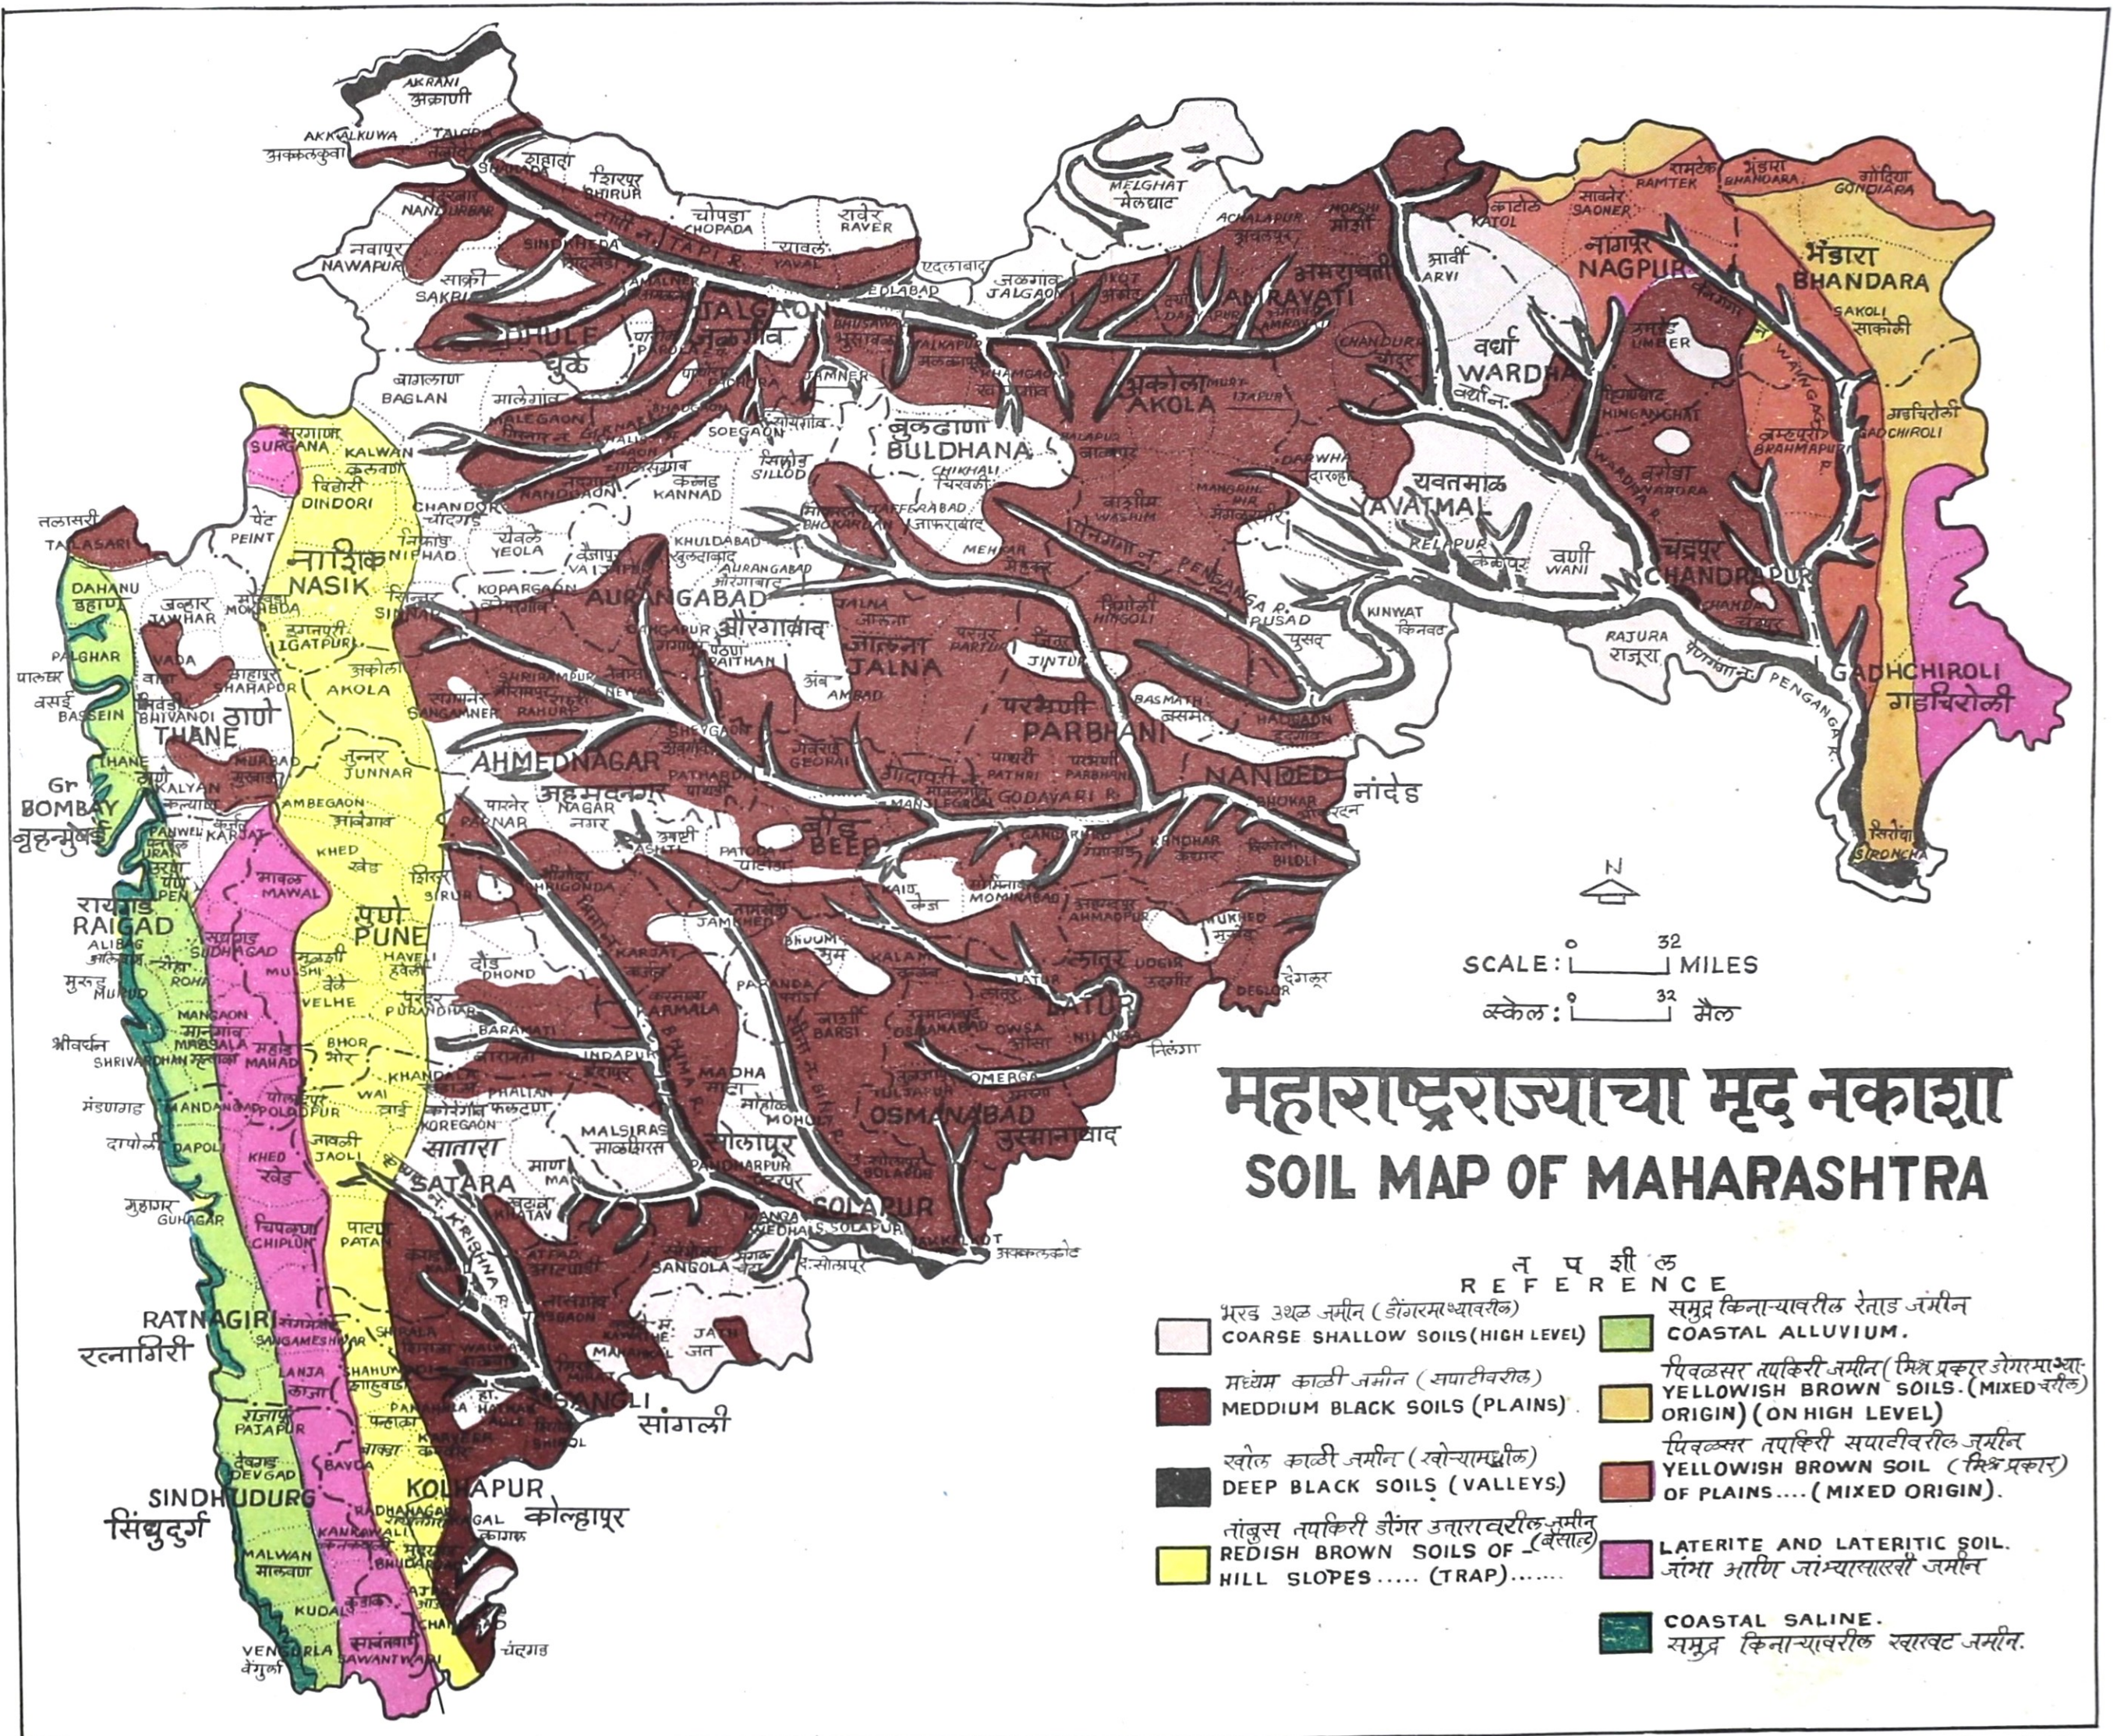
महाराष्ट्रराज्याचा मृद नकाशा
SOIL MAP OF MAHARASHTRA

SCALE: 0 32 MILES
स्केल: 0 32 मैल

N

त प शी ल
REFERENCE

भरड उथळ जमीन (डोंगरमाथ्यावरील)
COARSE SHALLOW SOILS (HIGH LEVEL)

मध्यम काळी जमीन (सपाटीवरील)
MEDDIUM BLACK SOILS (PLAINS)

खोल काळी जमीन (खोऱ्यामधील)
DEEP BLACK SOILS (VALLEYS)

तांबुस तपकिरी डोंगर उताराववरील जमीन (बेसाल्ट)
REDISH BROWN SOILS OF HILL SLOPES ..... (TRAP).......

समुद्र किनाऱ्यावरील रेताड जमीन
COASTAL ALLUVIUM.

पिवळसर तपकिरी जमीन (मिश्र प्रकार डोंगरमाथ्यावरील)
YELLOWISH BROWN SOILS. (MIXED ORIGIN) (ON HIGH LEVEL)

पिवळसर तपकिरी सपाटीवरील जमीन (मिश्र प्रकार)
YELLOWISH BROWN SOIL OF PLAINS.... (MIXED ORIGIN).

LATERITE AND LATERITIC SOIL.
जांभा आणि जांभ्यासारखी जमीन

COASTAL SALINE.
समुद्र किनाऱ्यावरील खारवट जमीन.

AKRANI अक्राणी
AKKALKUWA अक्कलकुवा
TALODA
SHAHADA शहादा
SHIRPUR शिरपूर
NANDURBAR नंदुरबार
CHOPADA चोपडा
RAVER रावेर
YAVAL यावल
NAWAPUR नवापूर
SAKRI साक्री
SINDKHEDA
TAPI R.
DHULE धुळे
JALGAON जळगांव
EDLABAD एदलाबाद
JALGAON जळगाव
MELGHAT मेलघाट
ACHALAPUR अचलपूर
MORSHI मोर्शी
AMRAVATI अमरावती
ARVI आर्वी
KATOL काटोल
SAONER सावनेर
RAMTEK रामटेक
BHANDARA भंडारा
GONDIA गोंदिया
NAGPUR नागपूर
BHANDARA भंडारा
SAKOLI साकोली
UMRER उमरेड
WARDHA वर्धा
HINGANGHAT हिंगणघाट
BRAHMAPURI ब्रम्हपुरी
GADCHIROLI गडचिरोली
WARORA वरोरा
CHANDRAPUR चंद्रपूर
GADHCHIROLI गडचिरोली
SIRONCHA सिरोंचा
WAINGANGA R.
AKOLA अकोला
BULDHANA बुलढाणा
CHIKHALI चिखली
WASHIM वाशीम
YAVATMAL यवतमाळ
KELAPUR केळापूर
WANI वणी
PUSAD पुसद
KINWAT किनवट
RAJURA राजूरा
PENGANGA R.
BAGLAN बागलाण
MALEGAON मालेगाव
KALWAN कळवण
SURGANA सुरगाणा
DINDORI दिंडोरी
PEINT पेठ
CHANDOR चांदवड
NIPHAD निफाड
YEOLA येवले
NASIK नाशिक
KANNAD कन्नड
SILLOD सिल्लोड
SOEGAON
AURANGABAD औरंगाबाद
KHULDABAD खुलदाबाद
BHOKARDAN
JAFFRABAD जाफराबाद
MEHKAR मेहकर
TALASARI तलासरी
DAHANU डहाणू
JAWHAR जव्हार
MOKHADA मोखाडा
IGATPURI इगतपुरी
SINNAR
KOPARGAON कोपरगाव
VAIJAPUR वैजापूर
JALNA जालना
PARTUR
HINGOLI हिंगोली
JINTUR
PALGHAR पालघर
VASAI वसई
BASSEIN
WADA वाडा
BHIWANDI भिवंडी
SHAHAPUR शहापूर
THANE ठाणे
AKOLA अकोले
SANGAMNER संगमनेर
RAHURI राहुरी
SHRIRAMPUR श्रीरामपूर
PAITHAN पैठण
AMBAD अंबड
PARBHANI परभणी
BASMATH बसमत
NANDED नांदेड
Gr BOMBAY बृहन्मुंबई
KALYAN कल्याण
MURBAD मुरबाड
JUNNAR जुन्नर
AHMEDNAGAR अहमदनगर
SHEVGAON शेवगाव
GEORAI गेवराई
PATHARDI पाथर्डी
PATHRI पाथरी
GANGAKHED
GODAVARI R.
KANDHAR कंधार
BHOKAR भोकर
BILOLI बिलोली
MUKHED मुखेड
DEGLUR देगलूर
PANWEL पनवेल
KARJAT कर्जत
AMBEGAON आंबेगाव
KHED खेड
PARNER पारनेर
NAGAR नगर
ASHTI आष्टी
PATODA पाटोदा
BEED बीड
MAJALGAON
KAIJ केज
AMBEJOGAI
AHMADPUR अहमदपूर
UDGIR उदगीर
PEN पेण
RAIGAD रायगड
ALIBAG अलिबाग
SUDHAGAD सुधागड
MAWAL मावळ
PUNE पुणे
SHIRUR शिरूर
HAVELI हवेली
DHOND दौंड
SHRIGONDA श्रीगोंदा
JAMKHED जामखेड
KARJAT कर्जत
BHOOM भूम
KALAM कळंब
LATUR लातूर
NILANGA निलंगा
MURUD मुरुड
ROHA रोहा
MULSHI मुळशी
VELHE वेल्हे
PURANDHAR पुरंदर
BARAMATI बारामती
INDAPUR इंदापूर
PARANDA परांडा
KARMALA करमाळा
BARSI बार्शी
OSMANABAD उस्मानाबाद
OSMANABAD
TULJAPUR
OWSA औसा
UMERGA उमरगा
MANGAON माणगांव
MHASALA म्हसळा
SHRIVARDHAN श्रीवर्धन
MAHAD महाड
POLADPUR पोलादपूर
BHOR भोर
WAI वाई
KHANDALA खंडाळा
PHALTAN फलटण
KOREGAON कोरेगाव
MADHA माढा
MOHOL मोहोळ
MANDANGAD मंडणगड
DAPOLI दापोली
KHED खेड
JAOLI जावळी
SATARA सातारा
MAN माण
MALSIRAS माळशिरस
PANDHARPUR पंढरपूर
SOLAPUR सोलापूर
AKKALKOT अक्कलकोट
GUHAGAR गुहागर
CHIPLUN चिपळूण
PATAN पाटण
KHATAV खटाव
KRISHNA R.
BHIMA R.
SANGOLA सांगोला
MANGALWEDHA
JATH जत
RATNAGIRI रत्नागिरी
SANGAMESHWAR संगमेश्वर
LANJA लांजा
RAJAPUR राजापूर
SHAHUWADI शाहूवाडी
PANHALA पन्हाळा
SHIROL शिरोळ
SANGLI सांगली
WALWA
TASGAON
KAVATHE MAHANKAL
DEVGAD देवगड
BAVDA बावडा
KAGAL कागल
KOLHAPUR कोल्हापूर
SINDHUDURG सिंधुदुर्ग
KANKAVALI कणकवली
BHUDARGAD भुदरगड
RADHANAGARI
MALWAN मालवण
KUDAL कुडाळ
VENGURLA वेंगुर्ला
SAWANTWADI सावंतवाडी
AJRA
CHANDGAD चंदगड
GADHINGLAJ
WARDHA R.
PURNA R.